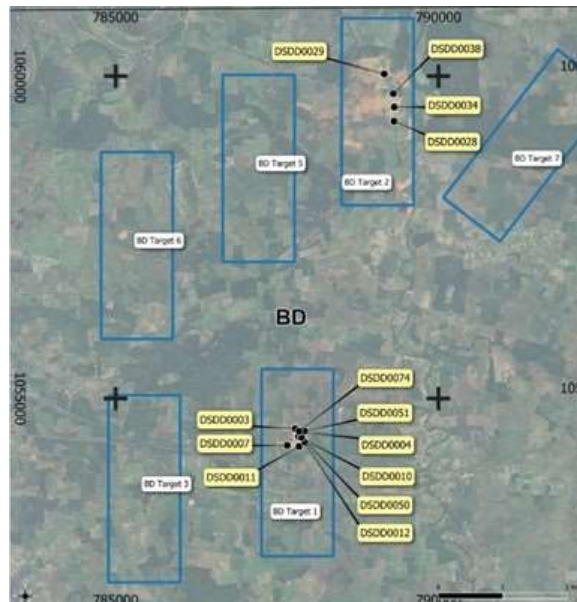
785000
790000
1060000
10
DSDD0029
DSDD0038
DSDD0034
DSDD0028
BD Target 5
BD Target 2
BD Target 7
BD Target 6
BD
1055000
105
DSDD0074
DSDD0051
DSDD0003
DSDD0007
DSDD0004
DSDD0011
DSDD0010
BD Target 3
BD Target 1
DSDD0050
DSDD0012
785000
790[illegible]